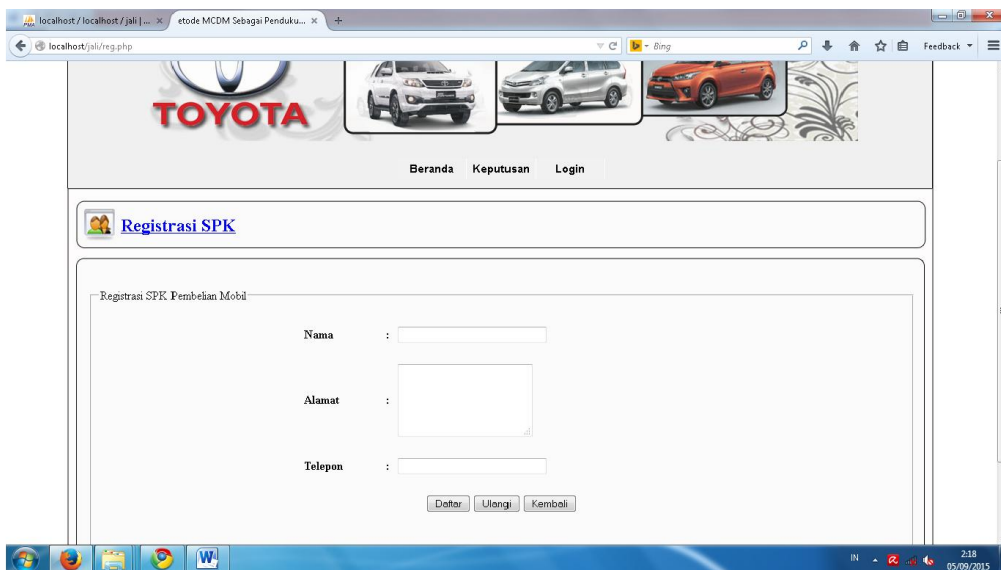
localhost / localhost / jali | ... ×
etode MCDM Sebagai Penduku... ×
+
localhost/jali/reg.php
Bing
Feedback

TOYOTA

Beranda Keputusan Login

Registrasi SPK

Registrasi SPK Pembelian Mobil

Nama :

Alamat :

Telepon :

Daftar Ulangi Kembali

IN
2:18
05/09/2015